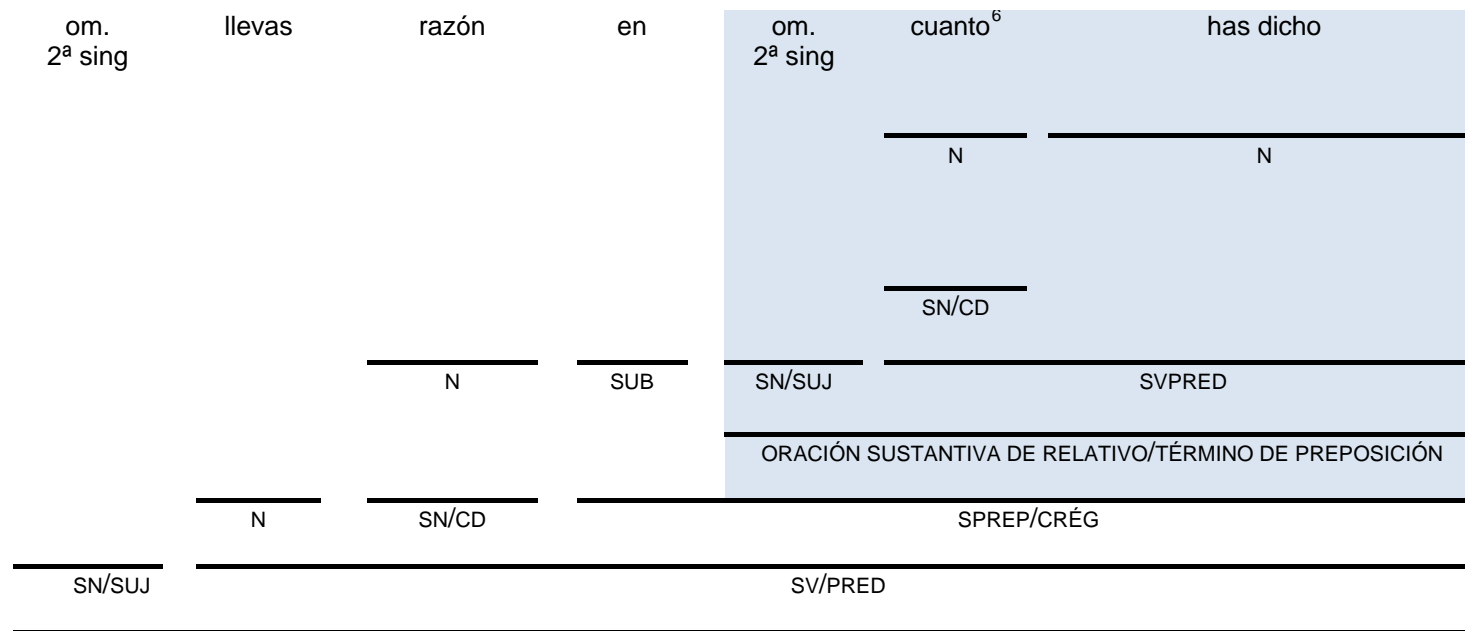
om. 2ª sing | llevas | razón | en | om. 2ª sing | cuanto$^{6}$ | has dicho

N | N

SN/CD

N | SUB | SN/SUJ | SVPRED

ORACIÓN SUSTANTIVA DE RELATIVO/TÉRMINO DE PREPOSICIÓN

N | SN/CD | SPREP/CRÉG

SN/SUJ | SV/PRED